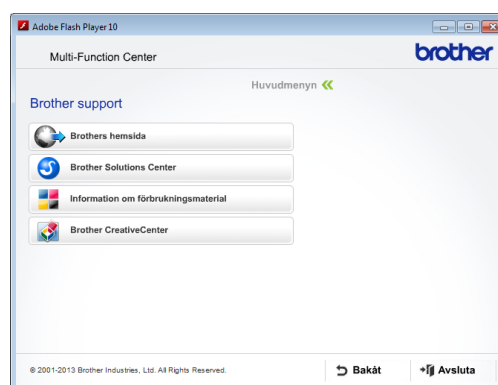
Adobe Flash Player 10

Multi-Function Center

brother

Huvudmenyn

Brother support

Brothers hemsida

Brother Solutions Center

Information om förbrukningsmaterial

Brother CreativeCenter

© 2001-2013 Brother Industries, Ltd. All Rights Reserved.

Bakåt

Avsluta